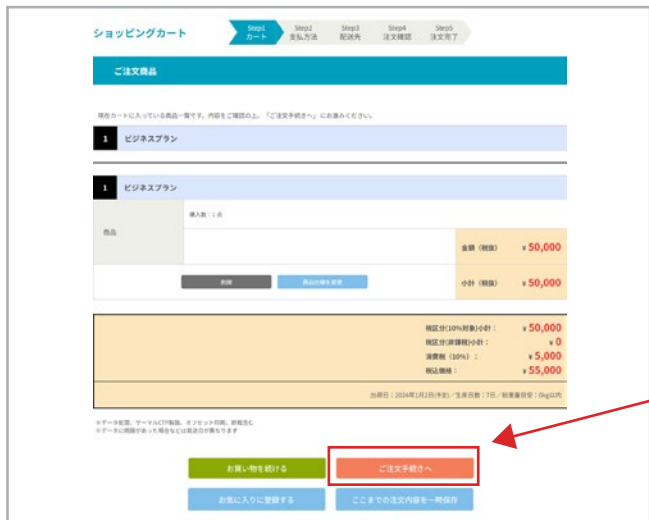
ショッピングカート

Step1 カート
Step2 支払方法
Step3 配送先
Step4 注文確認
Step5 注文完了

ご注文商品

現在カートに入っている商品一覧です。内容をご確認の上、「ご注文手続きへ」にお進みください。

1 ビジネスプラン

1 ビジネスプラン

商品

購入数：1点

金額（税抜） ¥50,000

削除 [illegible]

小計（税抜） ¥50,000

税区分(10%対象)小計： ¥50,000
税区分(非課税)小計： ¥0
消費税（10%）： ¥5,000
税込価格： ¥55,000

出荷日：2024年1月2日(予定) / 生産日数：7日 / 総重量目安：0kg以内

※データ処理、サーマルCTP製版、オフセット印刷、断裁含む
※データに問題があった場合などは発送日が異なります

お買い物を続ける
ご注文手続きへ
お気に入りに登録する
ここまでの注文内容を一時保存